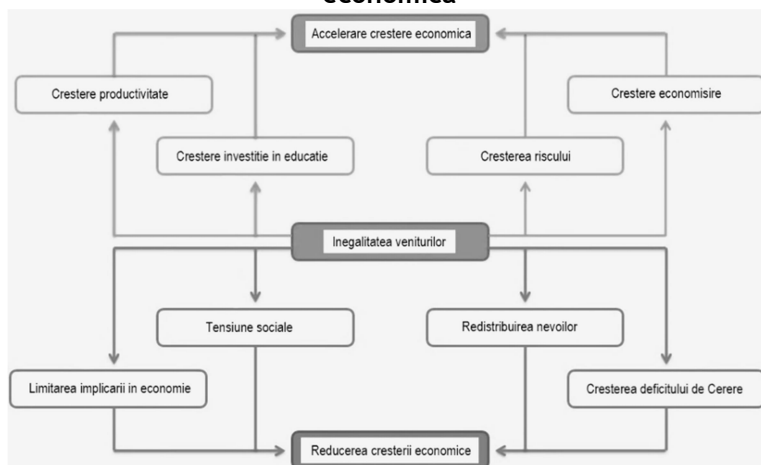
economica

Accelerare crestere economica

Crestere productivitate

Crestere economisire

Crestere investitie in educatie

Cresterea riscului

Inegalitatea veniturilor

Tensiune sociale

Redistribuirea nevoilor

Limitarea implicarii in economie

Cresterea deficitului de Cerere

Reducerea cresterii economice